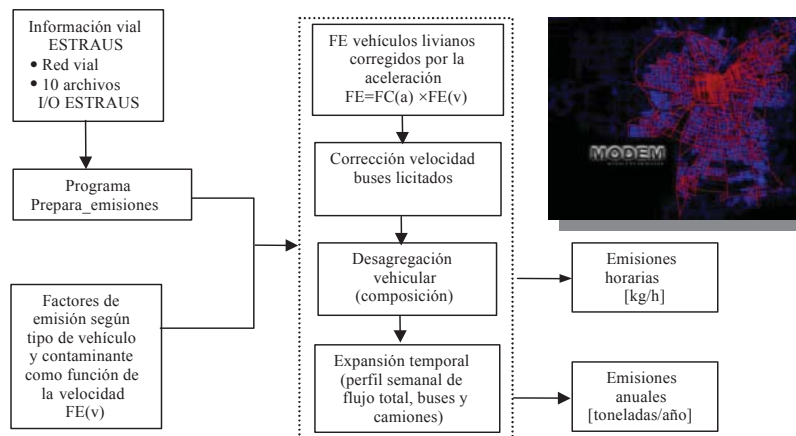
Información vial ESTRAUS
• Red vial
• 10 archivos I/O ESTRAUS

Programa Prepara_emisiones

Factores de emisión según tipo de vehículo y contaminante como función de la velocidad FE(v)

FE vehículos livianos corregidos por la aceleración FE=FC(a) ×FE(v)

Corrección velocidad buses licitados

Desagregación vehicular (composición)

Expansión temporal (perfil semanal de flujo total, buses y camiones)

MODEM

Emisiones horarias [kg/h]

Emisiones anuales [toneladas/año]